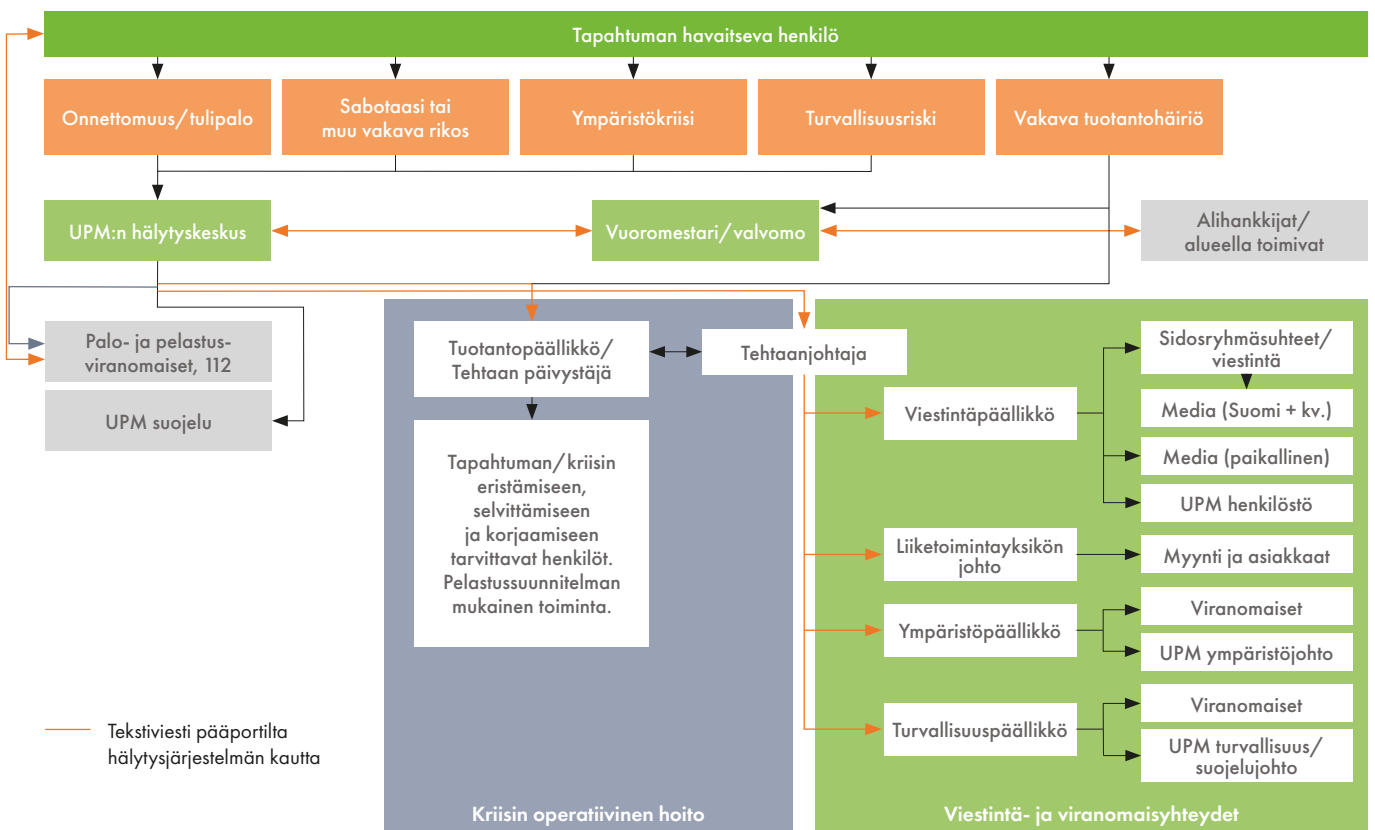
Tapahtuman havaitseva henkilö

Onnettomuus/tulipalo

Sabotaasi tai muu vakava rikos

Ympäristökriisi

Turvallisuusriski

Vakava tuotantohäiriö

UPM:n hälytyskeskus

Vuoromestari/valvomo

Alihankkijat/ alueella toimivat

Palo- ja pelastusviranomaiset, 112

UPM suojelu

Tuotantopäällikkö/ Tehtaan päivystäjä

Tehtaanjohtaja

Tapahtuman/kriisin eristämiseen, selvittämiseen ja korjaamiseen tarvittavat henkilöt. Pelastussuunnitelman mukainen toiminta.

Viestintäpäällikkö

Sidosryhmäsuhteet/ viestintä

Media (Suomi + kv.)

Media (paikallinen)

UPM henkilöstö

Liiketoimintayksikön johto

Myynti ja asiakkaat

Ympäristöpäällikkö

Viranomaiset

UPM ympäristöjohto

Turvallisuuspäällikkö

Viranomaiset

UPM turvallisuus/ suojelujohto

Tekstiviesti pääportilta hälytysjärjestelmän kautta

Kriisin operatiivinen hoito

Viestintä- ja viranomaisyhteydet